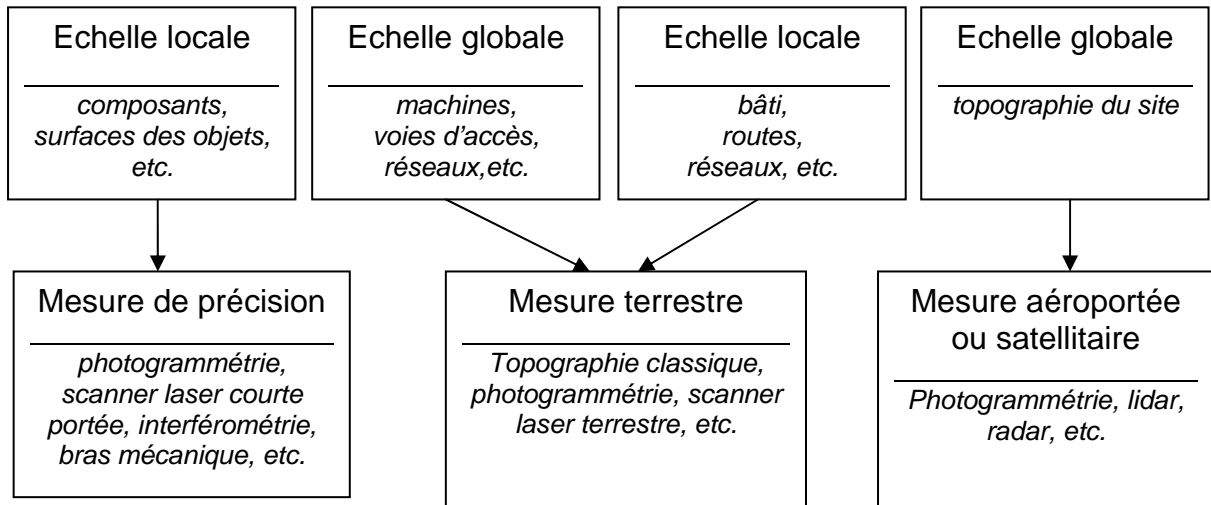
Echelle locale

composants, surfaces des objets, etc.

Echelle globale

machines, voies d’accès, réseaux,etc.

Echelle locale

bâti, routes, réseaux, etc.

Echelle globale

topographie du site

Mesure de précision

photogrammétrie, scanner laser courte portée, interférométrie, bras mécanique, etc.

Mesure terrestre

Topographie classique, photogrammétrie, scanner laser terrestre, etc.

Mesure aéroportée ou satellitaire

Photogrammétrie, lidar, radar, etc.